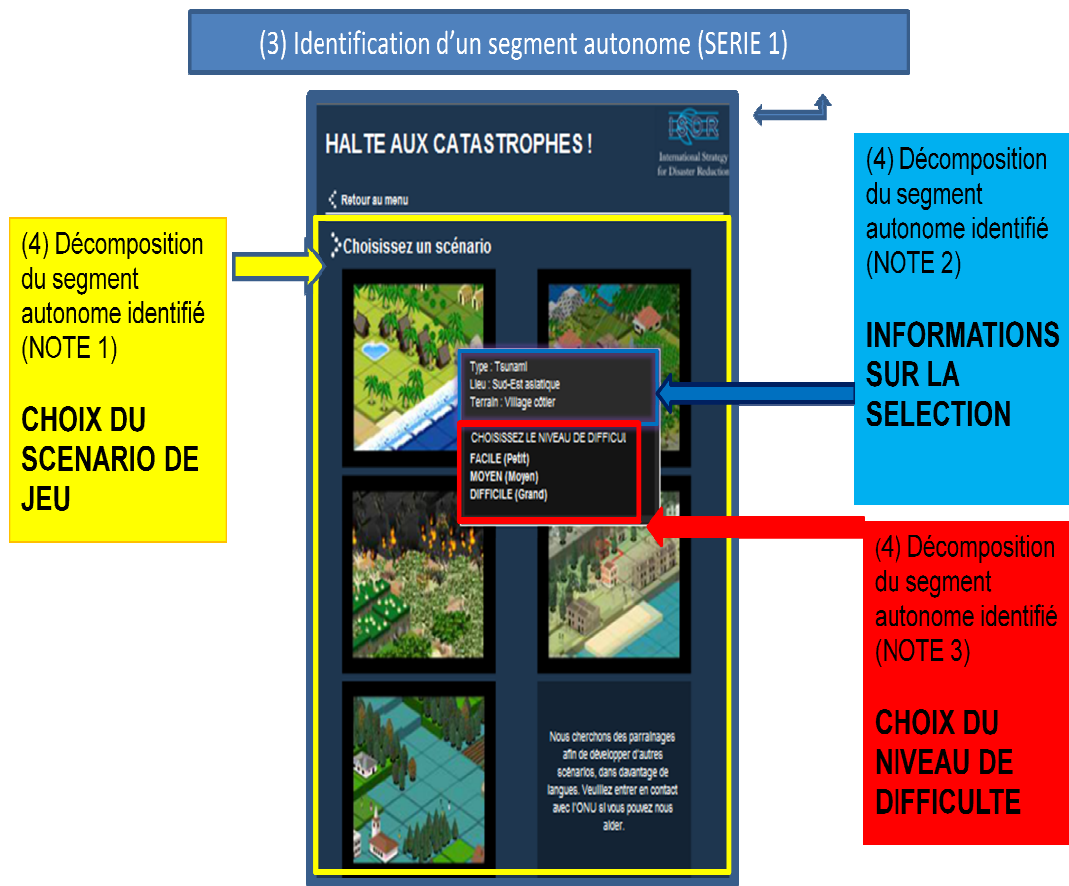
(3) Identification d'un segment autonome (SERIE 1)

(4) Décomposition du segment autonome identifié (NOTE 1)

CHOIX DU SCENARIO DE JEU

HALTE AUX CATASTROPHES !

ISDR
International Strategy for Disaster Reduction

Retour au menu

Choisissez un scénario

Type : Tsunami
Lieu : Sud-Est asiatique
Terrain : Village côtier

CHOISISSEZ LE NIVEAU DE DIFFICUI
FACILE (Petit)
MOYEN (Moyen)
DIFFICILE (Grand)

Nous cherchons des parrainages afin de développer d'autres scénarios, dans davantage de langues. Veuillez entrer en contact avec l'ONU si vous pouvez nous aider.

(4) Décomposition du segment autonome identifié (NOTE 2)

INFORMATIONS SUR LA SELECTION

(4) Décomposition du segment autonome identifié (NOTE 3)

CHOIX DU NIVEAU DE DIFFICULTE